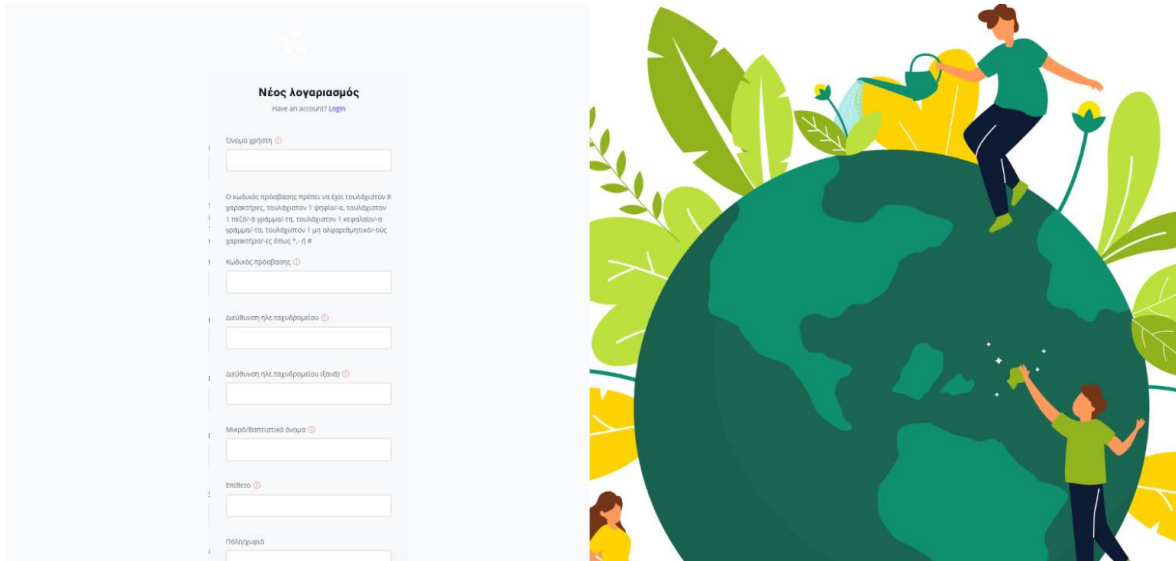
Νέος λογαριασμός

Have an account? Login

Όνομα χρήστη ⓘ

Ο κωδικός πρόσβασης πρέπει να έχει τουλάχιστον 8 χαρακτήρες, τουλάχιστον 1 ψηφίο/-α, τουλάχιστον 1 πεζό/-ά γράμμα/-τα, τουλάχιστον 1 κεφαλαίο/-α γράμμα/-τα, τουλάχιστον 1 μη αλφαριθμητικό/-ούς χαρακτήρα/-ες όπως *, -, ή #

Κωδικός πρόσβασης ⓘ

Διεύθυνση ηλ.ταχυδρομείου ⓘ

Διεύθυνση ηλ.ταχυδρομείου (Ξανά) ⓘ

Μικρό/Βαπτιστικό όνομα ⓘ

Επίθετο ⓘ

Πόλη/χωριό